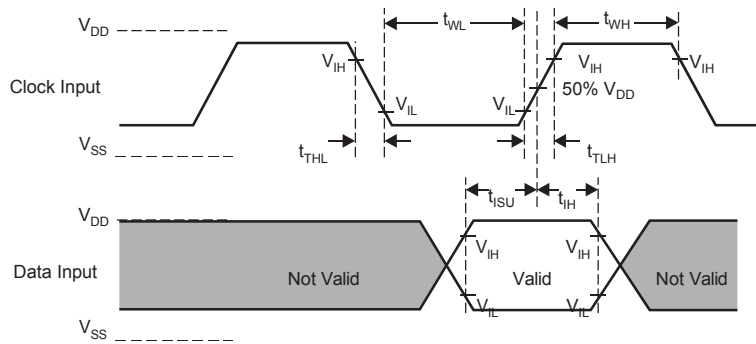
$V_{DD}$

$t_{WL}$

$t_{WH}$

$V_{IH}$

$V_{IH}$

$V_{IH}$

Clock Input

$V_{IL}$

$V_{IL}$

50% $V_{DD}$

$V_{SS}$

$t_{THL}$

$t_{TLH}$

$t_{ISU}$

$t_{IH}$

$V_{DD}$

$V_{IH}$

$V_{IH}$

Data Input

Not Valid

Valid

Not Valid

$V_{IL}$

$V_{IL}$

$V_{SS}$